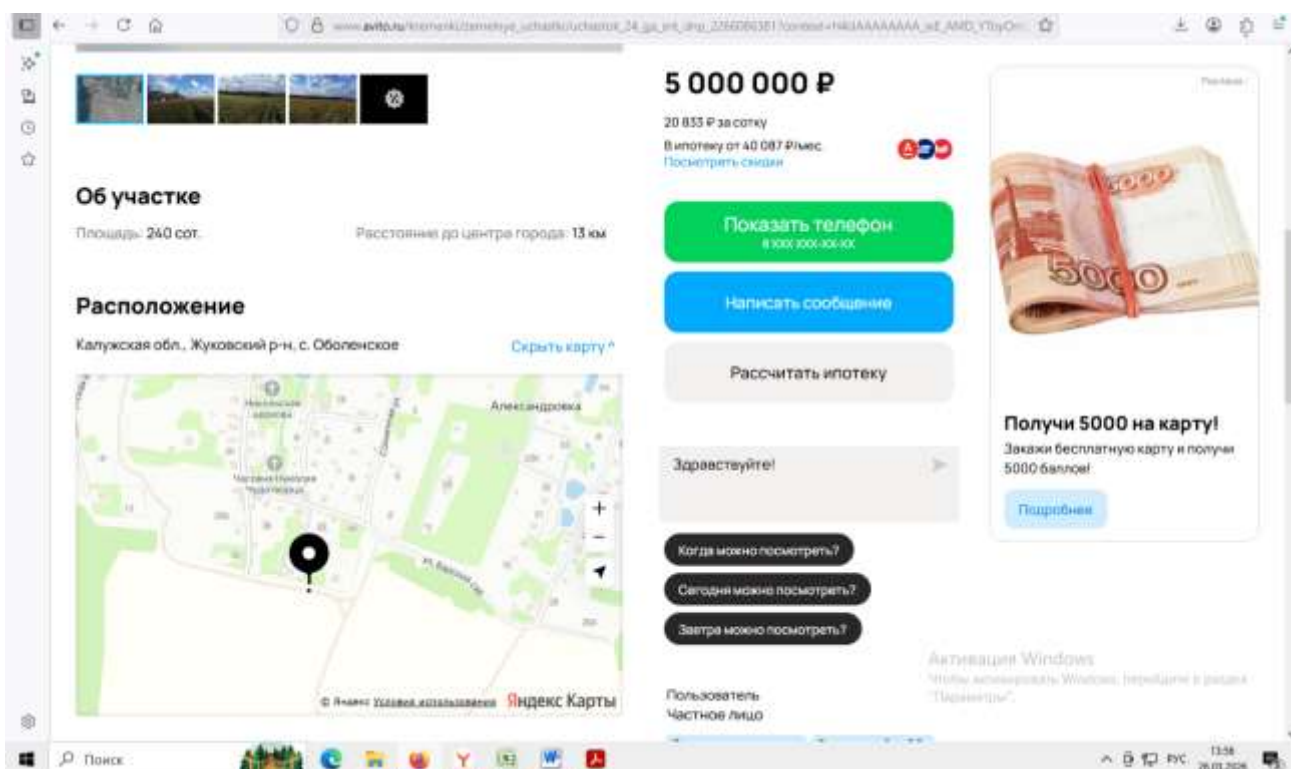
www.avito.ru/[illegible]

5 000 000 ₽

20 833 ₽ за сотку

В ипотеку от 40 087 ₽/мес.
Посмотреть скидки

Реклама

Об участке

Площадь: 240 сот.

Расстояние до центра города: 13 км

Показать телефон
8 XXX XXX-XX-XX

Написать сообщение

Рассчитать ипотеку

Расположение

Калужская обл., Жуковский р-н, с. Оболенское

Скрыть карту ^

Александровка

ул. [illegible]

© Яндекс Условия использования Яндекс Карты

Получи 5000 на карту!

Закажи бесплатную карту и получи 5000 баллов!

Подробнее

Здравствуйте!

Когда можно посмотреть?

Сегодня можно посмотреть?

Завтра можно посмотреть?

Активация Windows
Чтобы активировать Windows, перейдите в раздел "Параметры".

Пользователь
Частное лицо

Поиск

РУС 13:56
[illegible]